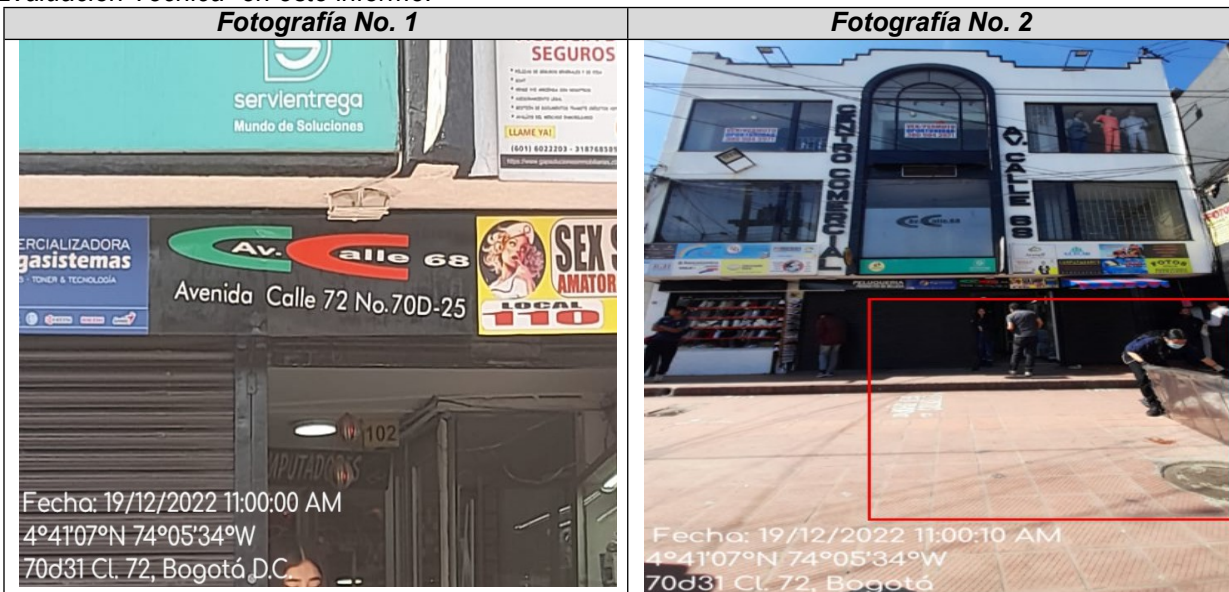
Evaluación Técnica" en este informe.

| Fotografía No. 1 | Fotografía No. 2 |
|---|---|
| servientrega Mundo de Soluciones SEGUROS LLAME YA! (601) 6022203 - 318768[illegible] ERCIALIZADORA gasistemas S - TONER & TECNOLOGÍA Av. Calle 68 Avenida Calle 72 No.70D-25 SEX S AMATOR LOCAL 110 102 MPUTADO Fecha: 19/12/2022 11:00:00 AM 4°41'07"N 74°05'34"W 70d31 Cl. 72, Bogotá D.C. | CENTRO COMERCIAL AV. CALLE 68 FOTOS Fecha: 19/12/2022 11:00:10 AM 4°41'07"N 74°05'34"W 70d31 Cl. 72, Bogotá |